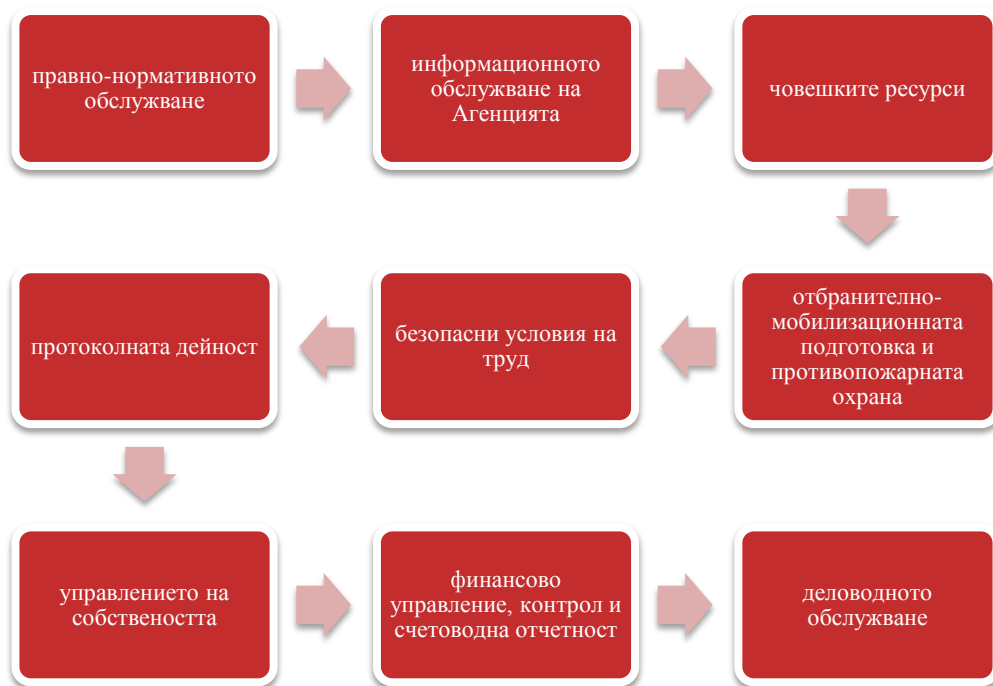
правно-нормативното обслужване

информационното обслужване на Агенцията

човешките ресурси

отбранително-мобилизационната подготовка и противопожарната охрана

безопасни условия на труд

протоколната дейност

управлението на собствеността

финансово управление, контрол и счетоводна отчетност

деловодното обслужване